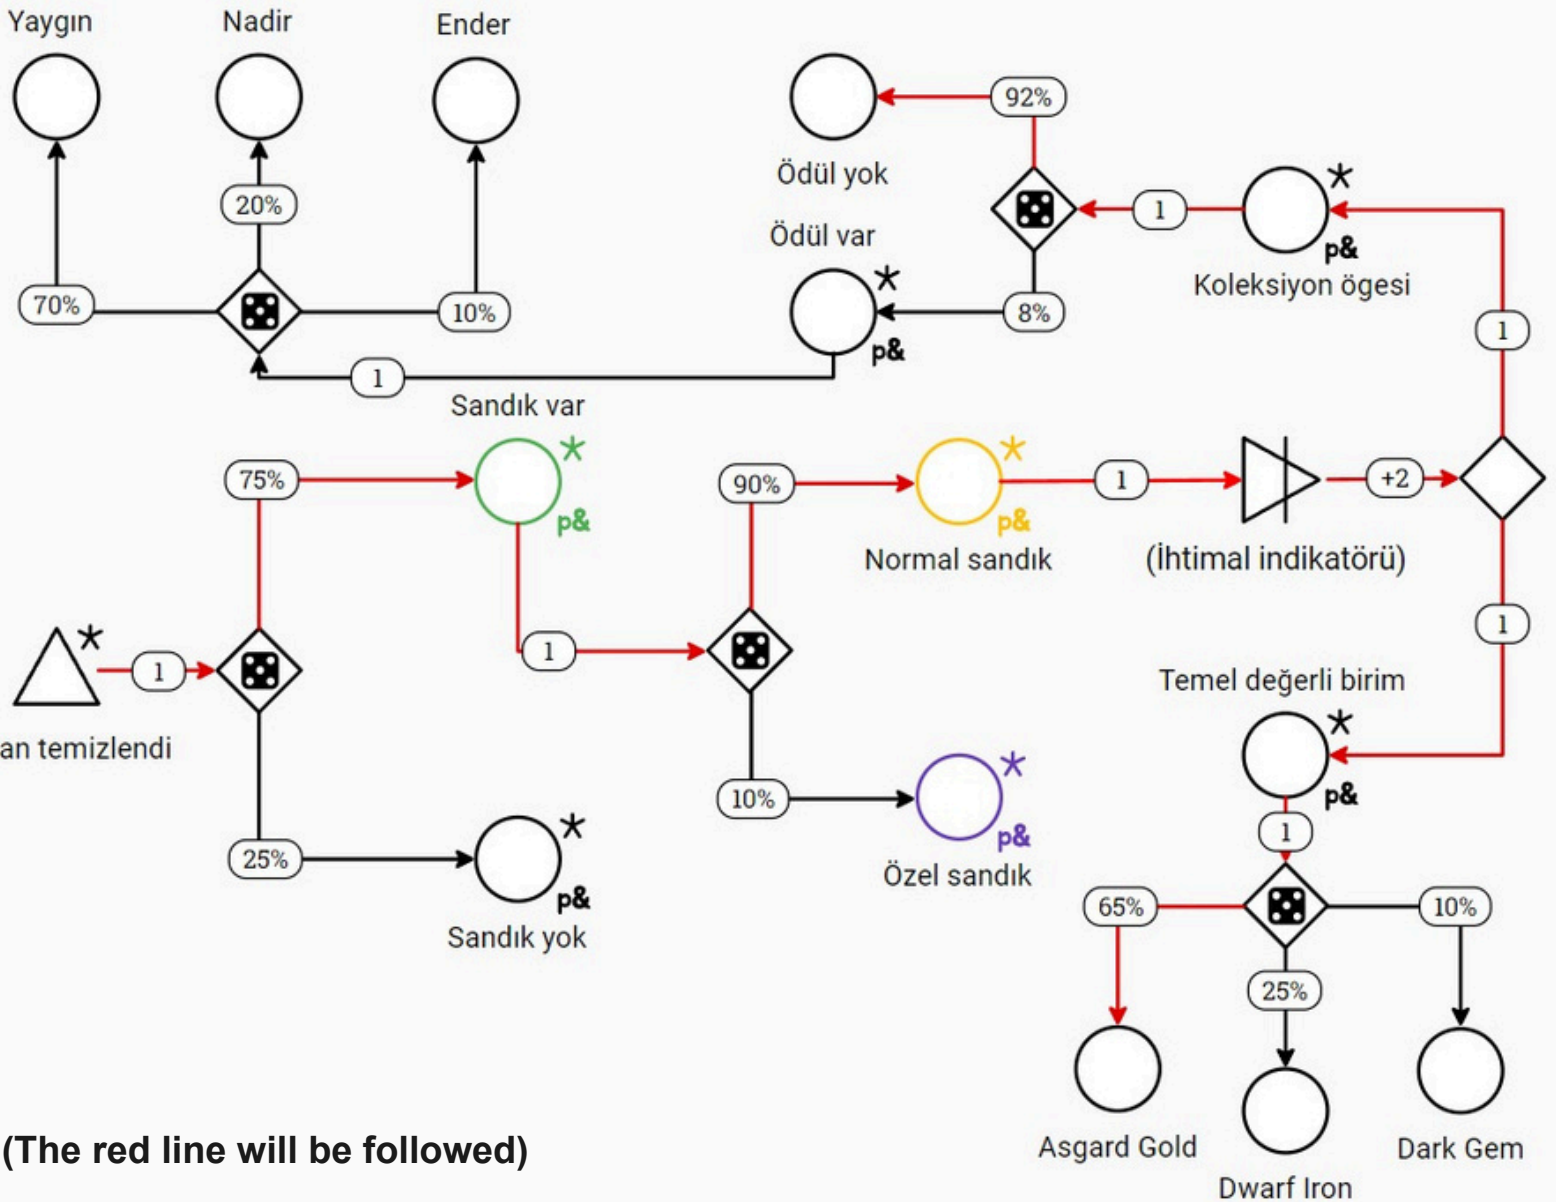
Yaygın
Nadir
Ender
20%
70%
10%
1
Ödül yok
92%
1
Ödül var
8%
p&
Koleksiyon ögesi
p&
1
Sandık var
75%
p&
90%
Normal sandık
p&
1
+2
(İhtimal indikatörü)
1
1
1
an temizlendi
Temel değerli birim
p&
1
10%
Özel sandık
p&
25%
p&
Sandık yok
65%
10%
25%
Asgard Gold
Dwarf Iron
Dark Gem
(The red line will be followed)